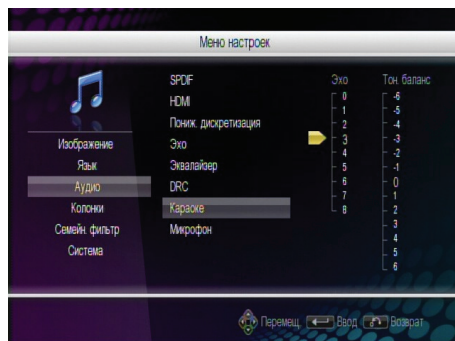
Меню настроек

Изображение
Язык
Аудио
Колонки
Семейн. фильтр
Система

SPDIF
HDMI
Пониж. дискретизация
Эхо
Эквалайзер
DRC
Караоке
Микрофон

Эхо
0
1
2
3
4
5
6
7
8

Тон. баланс
-6
-5
-4
-3
-2
-1
0
1
2
3
4
5
6

Перемещ. Ввод Возврат